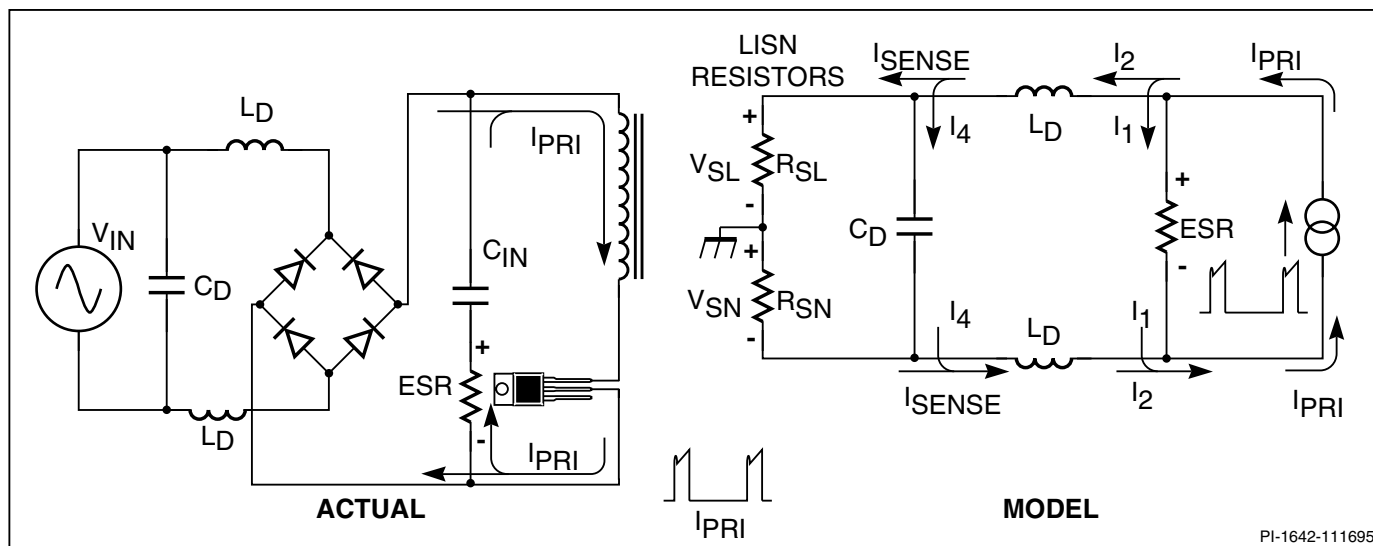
$L_D$

$V_{IN}$

$C_D$

$L_D$

$I_{PRI}$

$C_{IN}$

+

ESR

-

$I_{PRI}$

ACTUAL

$I_{PRI}$

LISN RESISTORS

$I_{SENSE}$

$I_2$

$I_{PRI}$

+

$V_{SL}$ $R_{SL}$

-

+

$V_{SN}$ $R_{SN}$

-

$I_4$

$L_D$

$I_1$

$C_D$

+

ESR

-

$I_4$

$L_D$

$I_1$

$I_{SENSE}$

$I_2$

$I_{PRI}$

MODEL

PI-1642-111695